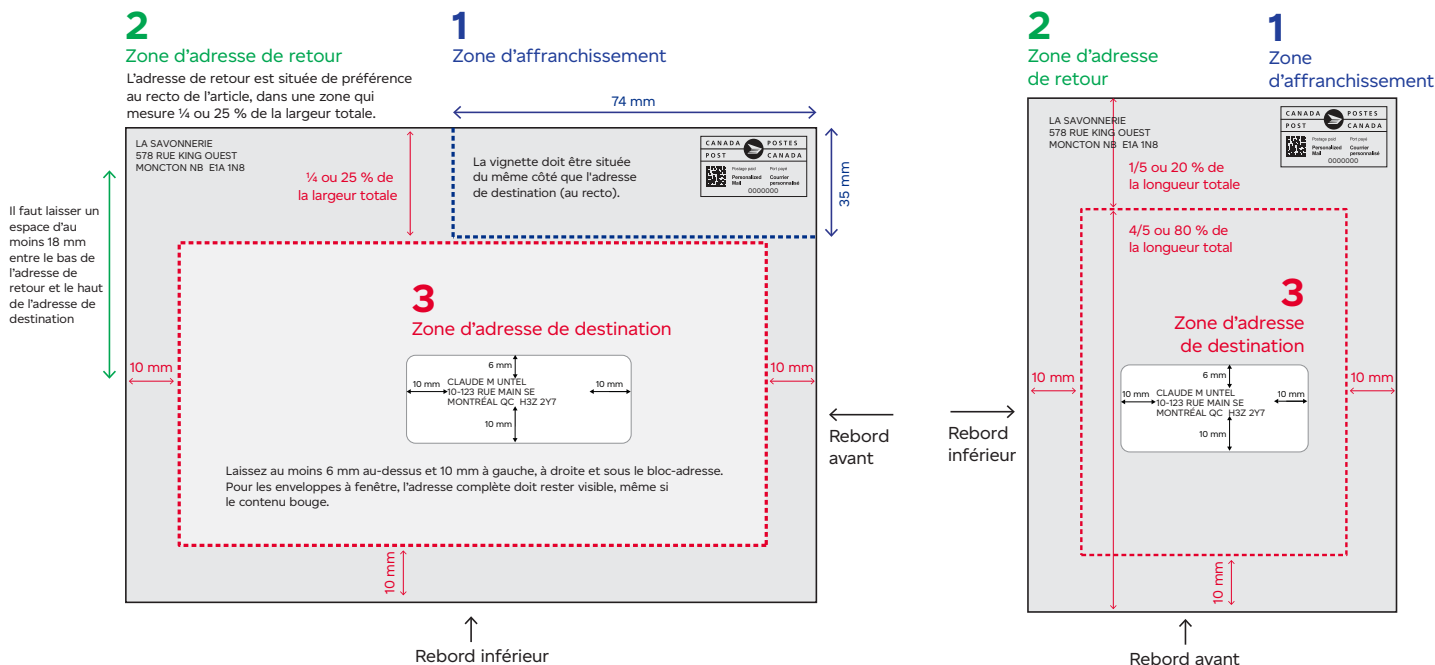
2
Zone d'adresse de retour
L'adresse de retour est située de préférence au recto de l'article, dans une zone qui mesure ¼ ou 25 % de la largeur totale.

1
Zone d'affranchissement

74 mm

35 mm

LA SAVONNERIE
578 RUE KING OUEST
MONCTON NB E1A 1N8

¼ ou 25 % de la largeur totale

La vignette doit être située du même côté que l'adresse de destination (au recto).

CANADA POSTES
POST CANADA
Postage paid Port payé
Personalized Mail Courrier personnalisé
0000000

Il faut laisser un espace d'au moins 18 mm entre le bas de l'adresse de retour et le haut de l'adresse de destination

3
Zone d'adresse de destination

10 mm
10 mm
6 mm
10 mm
10 mm
10 mm
CLAUDE M UNTEL
10-123 RUE MAIN SE
MONTRÉAL QC H3Z 2Y7

Laissez au moins 6 mm au-dessus et 10 mm à gauche, à droite et sous le bloc-adresse. Pour les enveloppes à fenêtre, l'adresse complète doit rester visible, même si le contenu bouge.

10 mm

Rebord avant

Rebord inférieur

2
Zone d'adresse de retour

1
Zone d'affranchissement

LA SAVONNERIE
578 RUE KING OUEST
MONCTON NB E1A 1N8

CANADA POSTES
POST CANADA
Postage paid Port payé
Personalized Mail Courrier personnalisé
0000000

1/5 ou 20 % de la longueur totale

4/5 ou 80 % de la longueur total

3
Zone d'adresse de destination

Rebord inférieur

10 mm
10 mm
6 mm
10 mm
10 mm
10 mm
CLAUDE M UNTEL
10-123 RUE MAIN SE
MONTRÉAL QC H3Z 2Y7

10 mm

Rebord avant